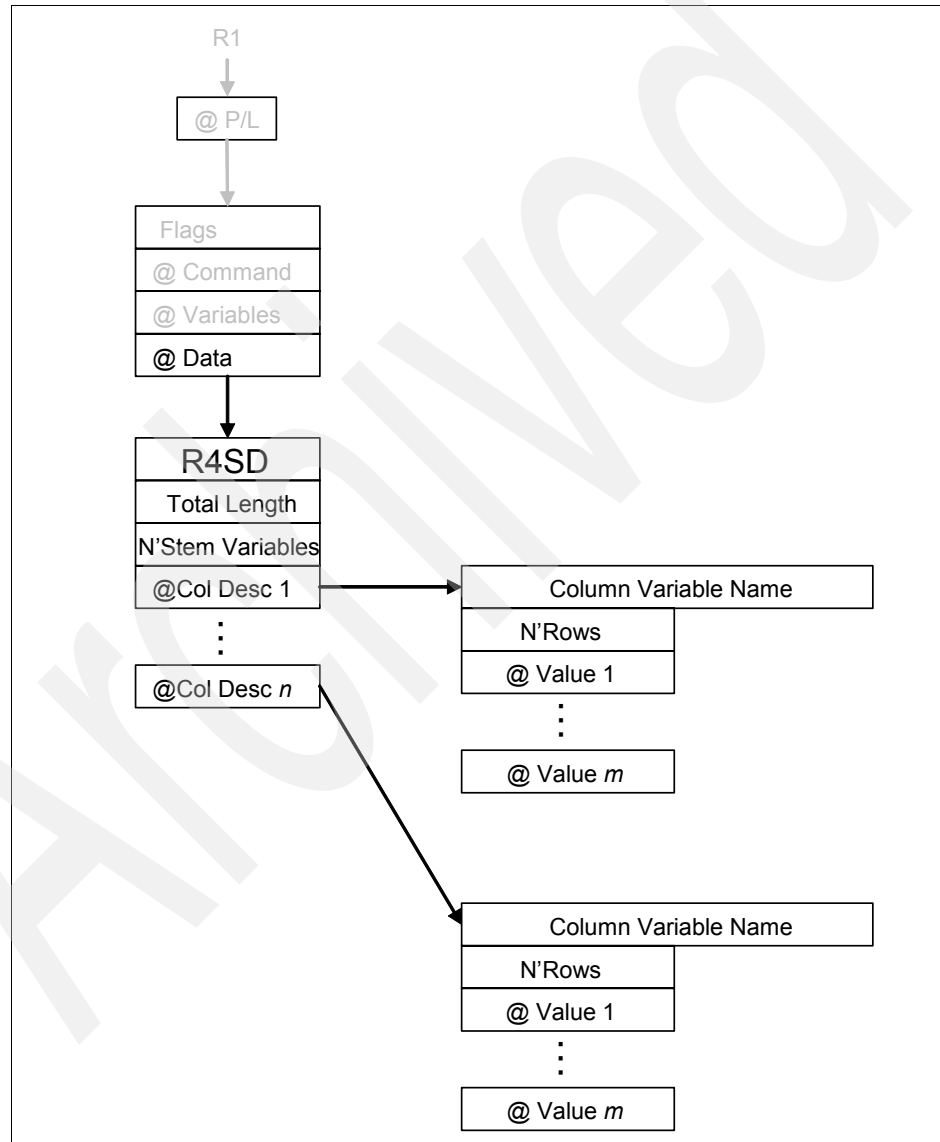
R1

@ P/L

Flags

@ Command

@ Variables

@ Data

R4SD

Total Length

N'Stem Variables

@Col Desc 1

⋮

@Col Desc *n*

Column Variable Name

N'Rows

@ Value 1

⋮

@ Value *m*

Column Variable Name

N'Rows

@ Value 1

⋮

@ Value *m*

Archived